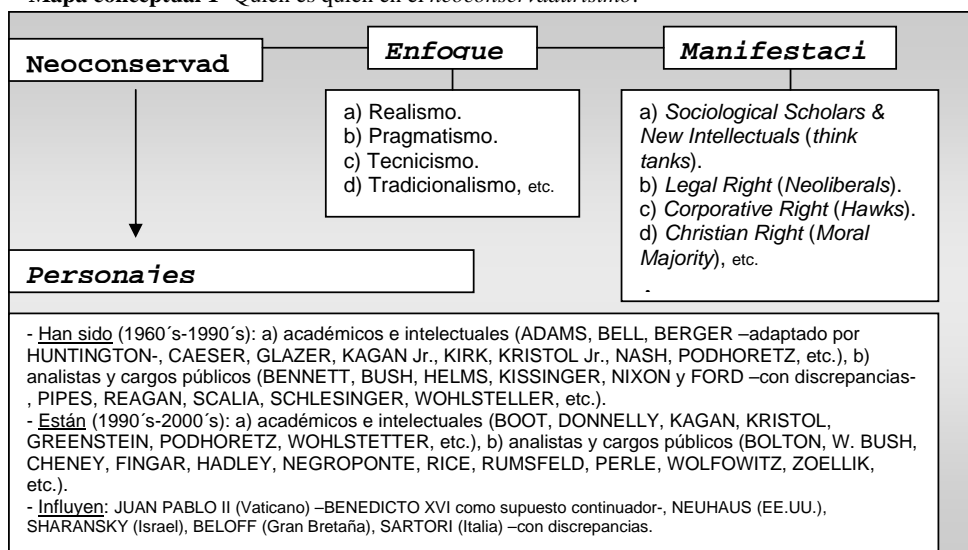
**Mapa conceptual 1** Quién es quién en el *neoconservadurismo*.

Neoconservad

*Enfoque*

*Manifestaci*

a) Realismo.
b) Pragmatismo.
c) Tecnicismo.
d) Tradicionalismo, etc.

a) *Sociological Scholars & New Intellectuals* (*think tanks*).
b) *Legal Right* (*Neoliberals*).
c) *Corporative Right* (*Hawks*).
d) *Christian Right* (*Moral Majority*), etc.

*Personajes*

- Han sido (1960´s-1990´s): a) académicos e intelectuales (ADAMS, BELL, BERGER –adaptado por HUNTINGTON-, CAESER, GLAZER, KAGAN Jr., KIRK, KRISTOL Jr., NASH, PODHORETZ, etc.), b) analistas y cargos públicos (BENNETT, BUSH, HELMS, KISSINGER, NIXON y FORD –con discrepancias-, PIPES, REAGAN, SCALIA, SCHLESINGER, WOHLSTELLER, etc.).
- Están (1990´s-2000´s): a) académicos e intelectuales (BOOT, DONNELLY, KAGAN, KRISTOL, GREENSTEIN, PODHORETZ, WOHLSTETTER, etc.), b) analistas y cargos públicos (BOLTON, W. BUSH, CHENEY, FINGAR, HADLEY, NEGROPONTE, RICE, RUMSFELD, PERLE, WOLFOWITZ, ZOELLIK, etc.).
- Influyen: JUAN PABLO II (Vaticano) –BENEDICTO XVI como supuesto continuador-, NEUHAUS (EE.UU.), SHARANSKY (Israel), BELOFF (Gran Bretaña), SARTORI (Italia) –con discrepancias.